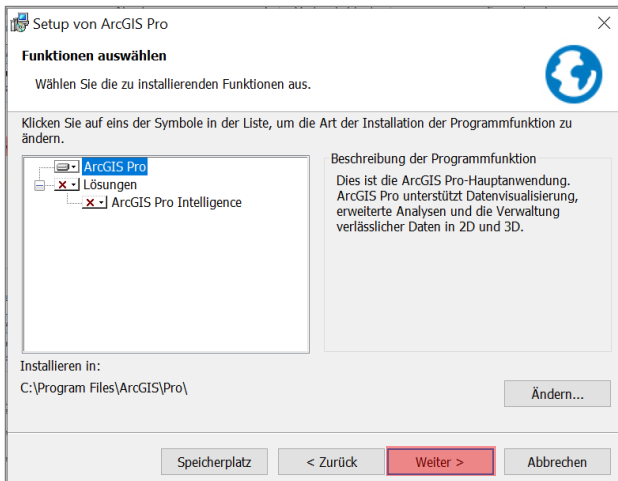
Setup von ArcGIS Pro

Funktionen auswählen

Wählen Sie die zu installierenden Funktionen aus.

Klicken Sie auf eins der Symbole in der Liste, um die Art der Installation der Programmfunktion zu ändern.

ArcGIS Pro
Lösungen
ArcGIS Pro Intelligence

Beschreibung der Programmfunktion

Dies ist die ArcGIS Pro-Hauptanwendung. ArcGIS Pro unterstützt Datenvisualisierung, erweiterte Analysen und die Verwaltung verlässlicher Daten in 2D und 3D.

Installieren in:
C:\Program Files\ArcGIS\Pro\

Ändern...

Speicherplatz
< Zurück
Weiter >
Abbrechen